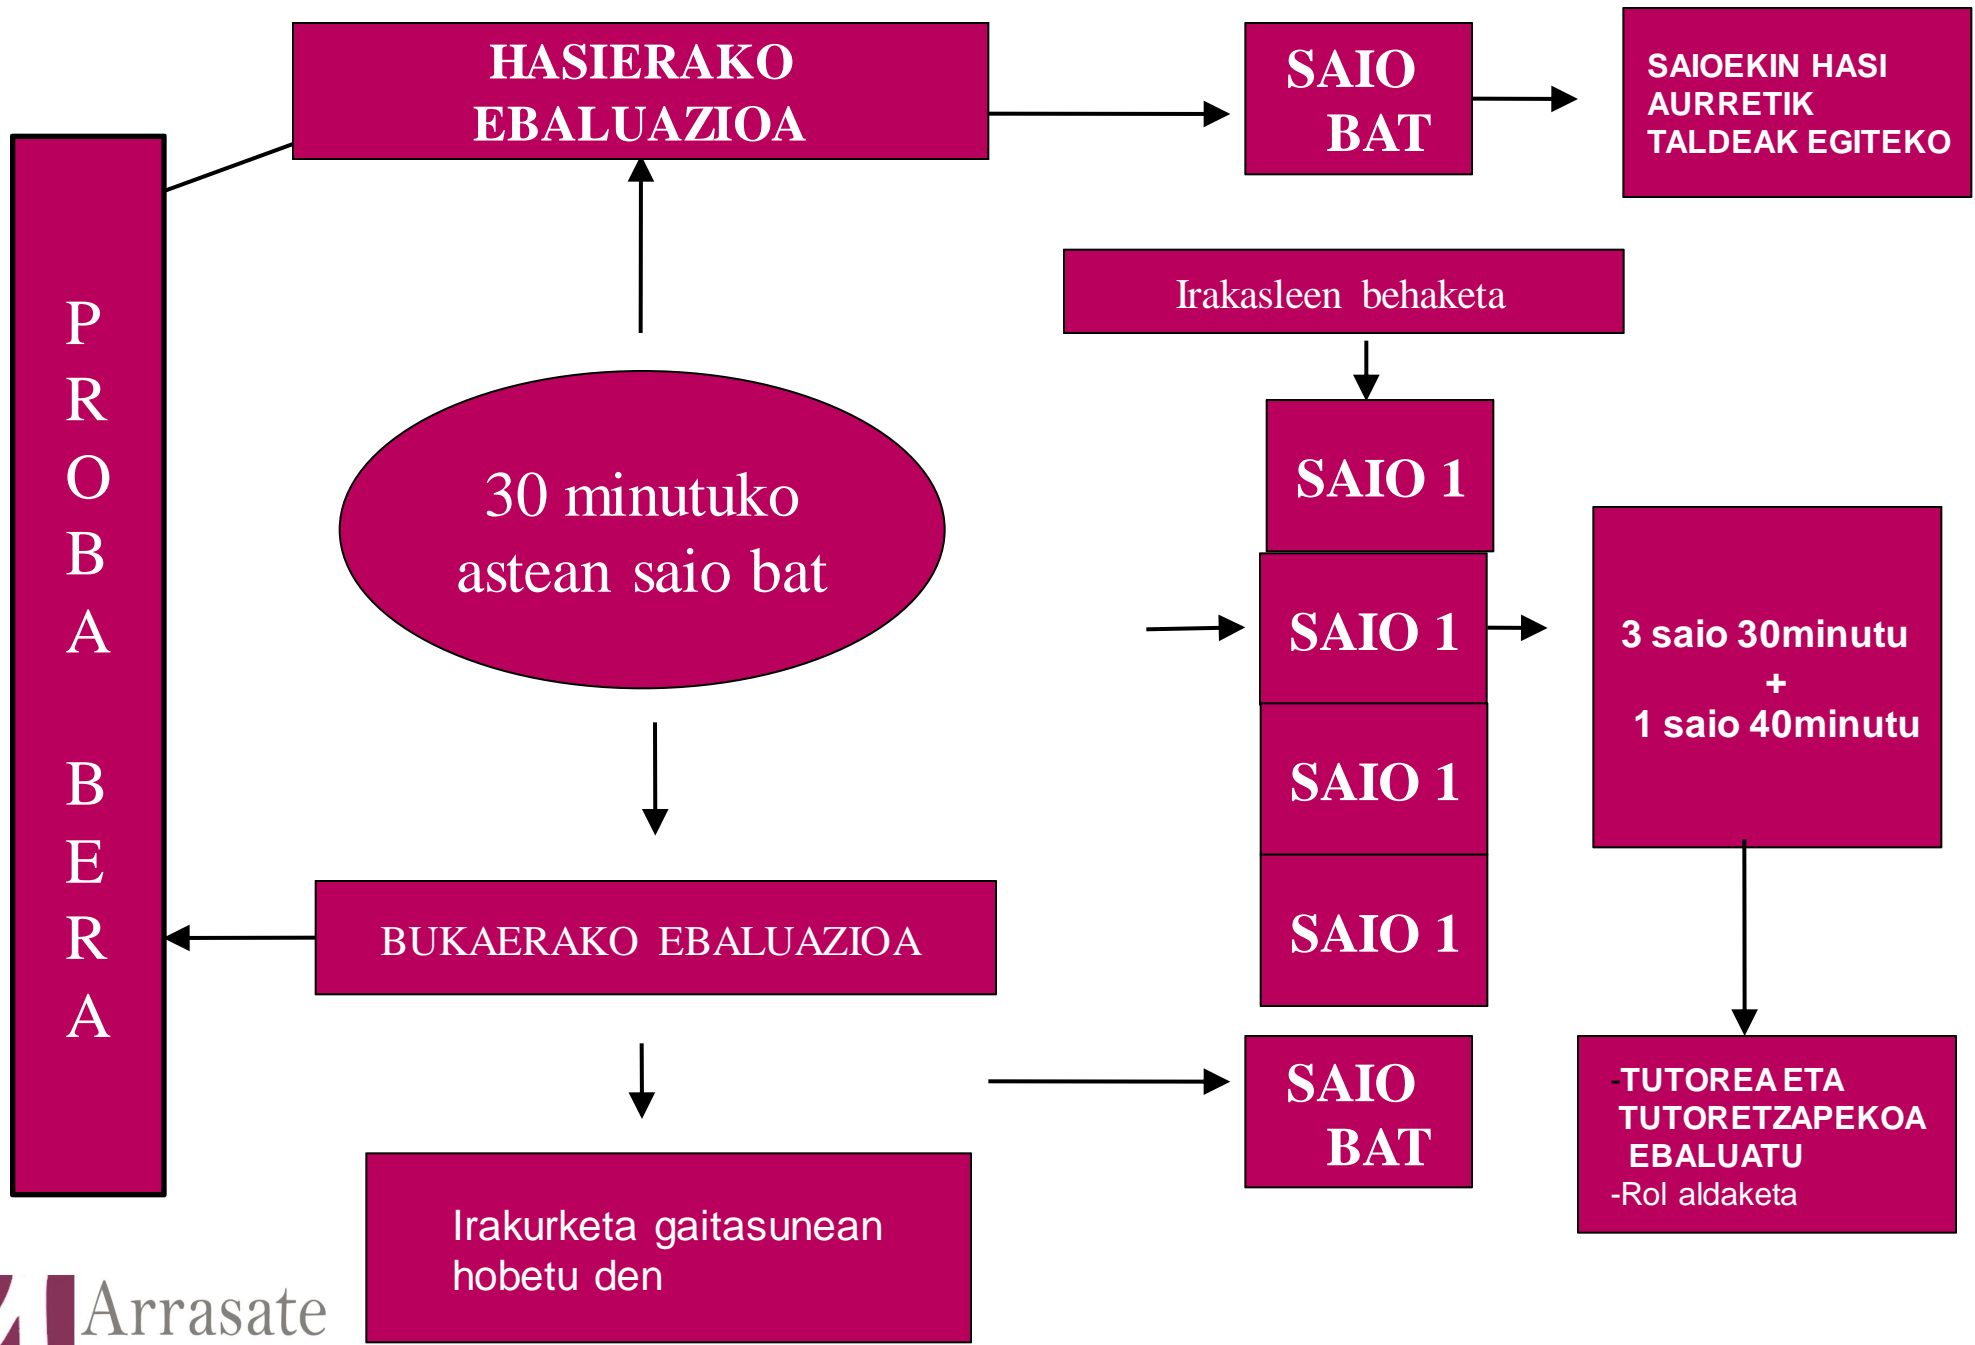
PROBA BERA

HASIERAKO EBALUAZIOA

SAIO BAT

SAIOEKIN HASI AURRETIK TALDEAK EGITEKO

Irakasleen behaketa

30 minutuko astean saio bat

SAIO 1

SAIO 1

SAIO 1

SAIO 1

3 saio 30minutu
+
1 saio 40minutu

BUKAERAKO EBALUAZIOA

SAIO BAT

-TUTOREA ETA TUTORETZAPEKOA EBALUATU
-Rol aldaketa

Irakurketa gaitasunean hobetu den

Arrasate